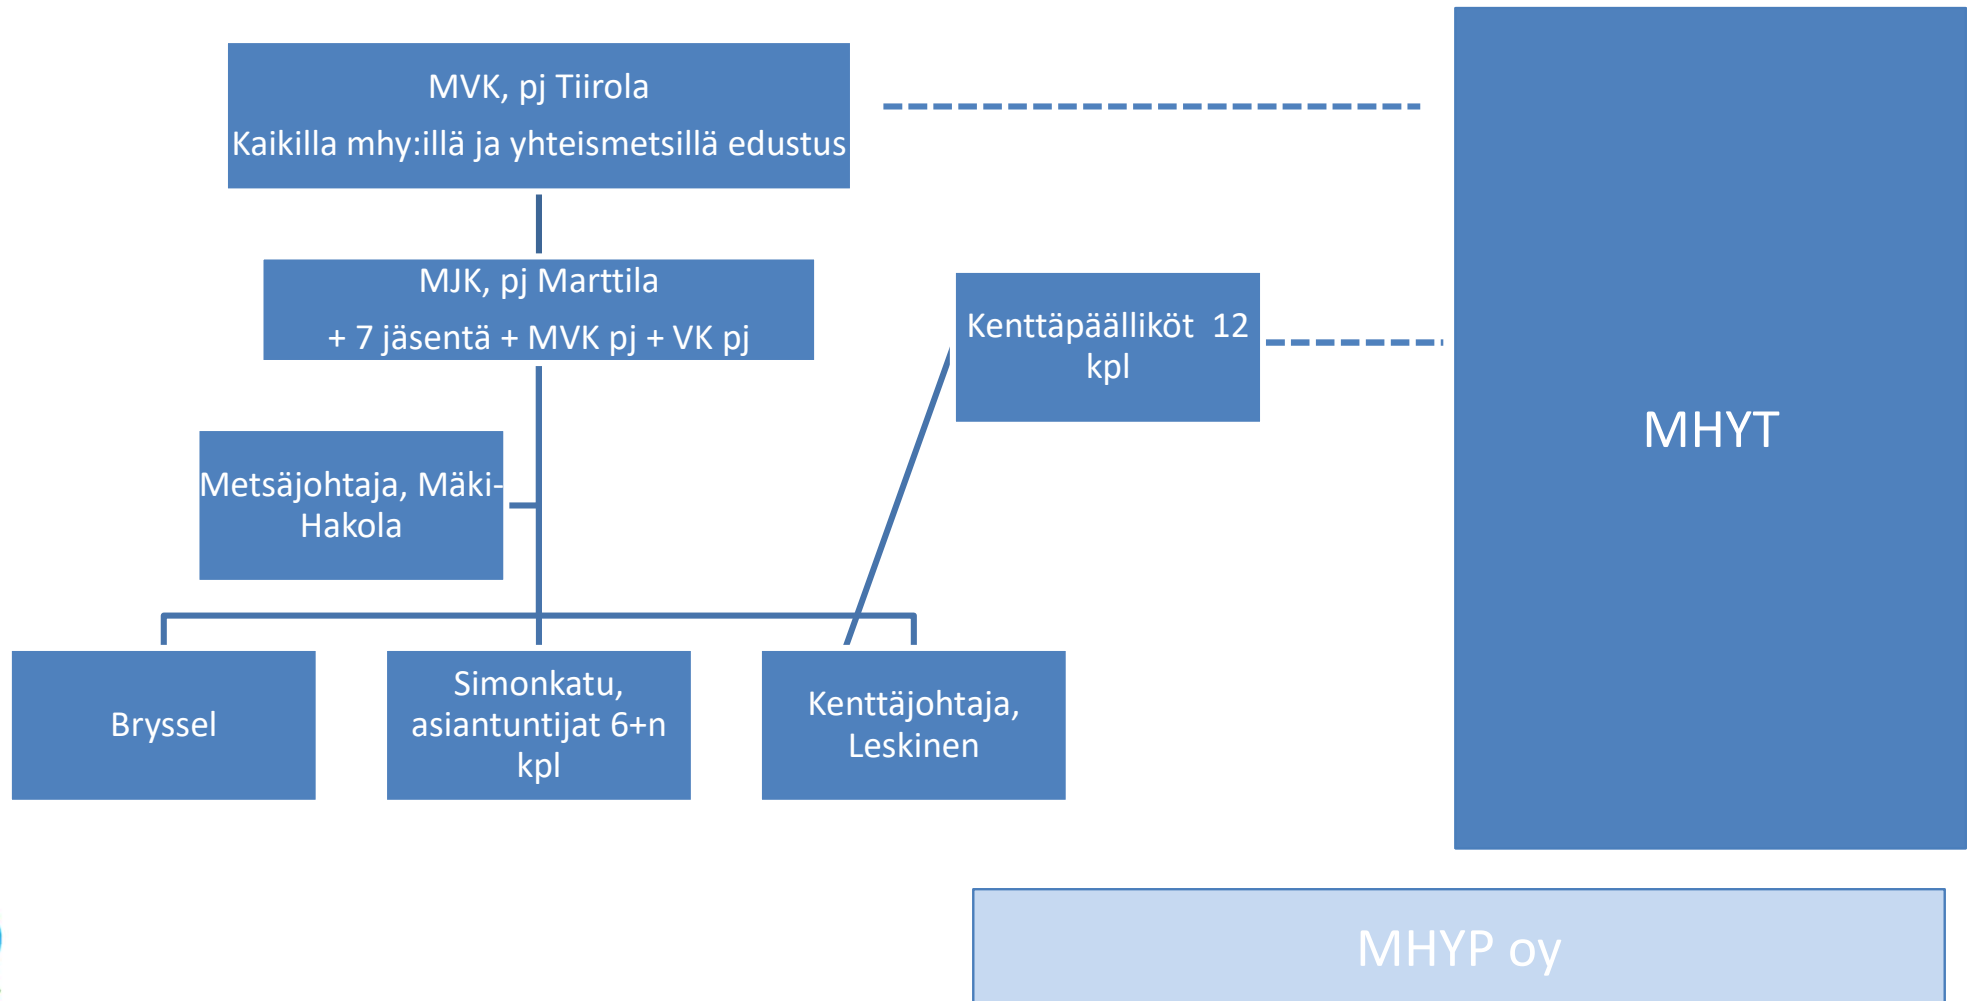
MVK, pj Tiirola
Kaikilla mhy:illä ja yhteismetsillä edustus

MJK, pj Marttila
+ 7 jäsentä + MVK pj + VK pj

Kenttäpäälliköt 12 kpl

MHYT

Metsäjohtaja, Mäki-Hakola

Bryssel

Simonkatu, asiantuntijat 6+n kpl

Kenttäjohtaja, Leskinen

MHYP oy